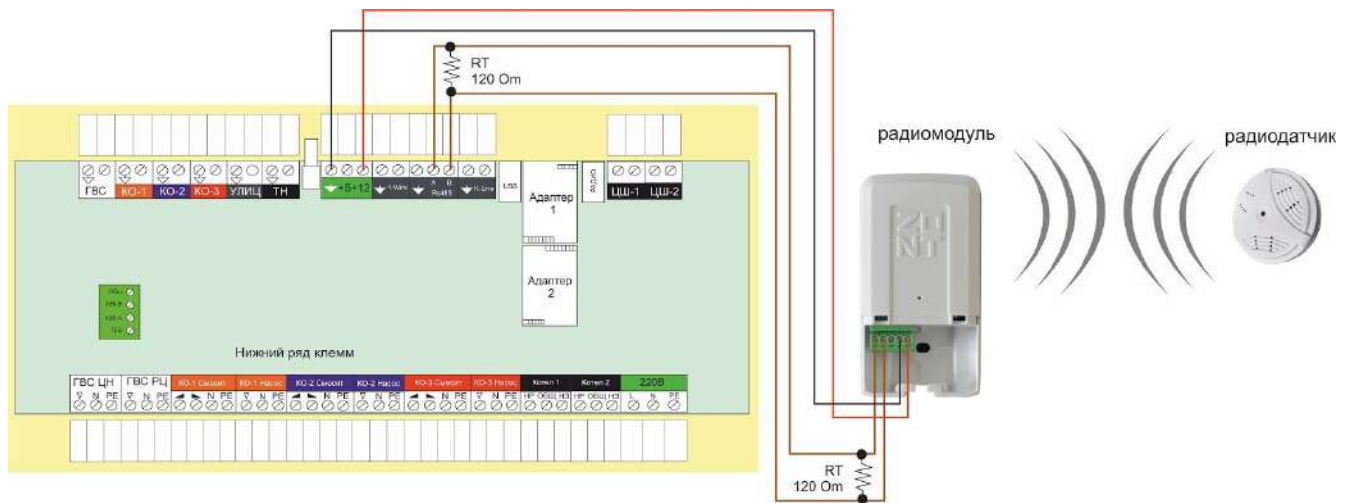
RT
120 Om

радиомодуль

радиодатчик

ГВС КО-1 КО-2 КО-3 УЛИЦ ТН

+5+12 1-Wire A B RS485 K-Line

USB

Адаптер 1

Адаптер 2

ЦШ-1 ЦШ-2

Нижний ряд клемм

ГВС ЦН ГВС РЦ КО-1 Смесит КО-1 Насос КО-2 Смесит КО-2 Насос КО-3 Смесит КО-3 Насос Котел 1 Котел 2 220В

N PE N PE N PE N PE N PE N PE N PE НР ОБЩ НЗ НР ОБЩ НЗ L N PE

RT
120 Om